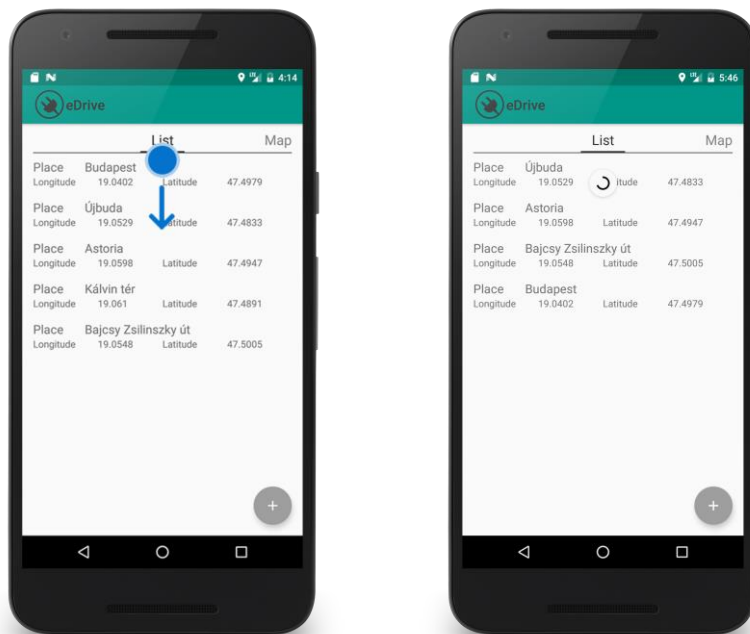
4:14

eDrive

List
Map

Place Budapest
Longitude 19.0402 Latitude 47.4979

Place Újbuda
Longitude 19.0529 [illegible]atitude 47.4833

Place Astoria
Longitude 19.0598 Latitude 47.4947

Place Kálvin tér
Longitude 19.061 Latitude 47.4891

Place Bajcsy Zsilinszky út
Longitude 19.0548 Latitude 47.5005

+

5:46

eDrive

List
Map

Place Újbuda
Longitude 19.0529 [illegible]itude 47.4833

Place Astoria
Longitude 19.0598 Latitude 47.4947

Place Bajcsy Zsilinszky út
Longitude 19.0548 Latitude 47.5005

Place Budapest
Longitude 19.0402 Latitude 47.4979

+